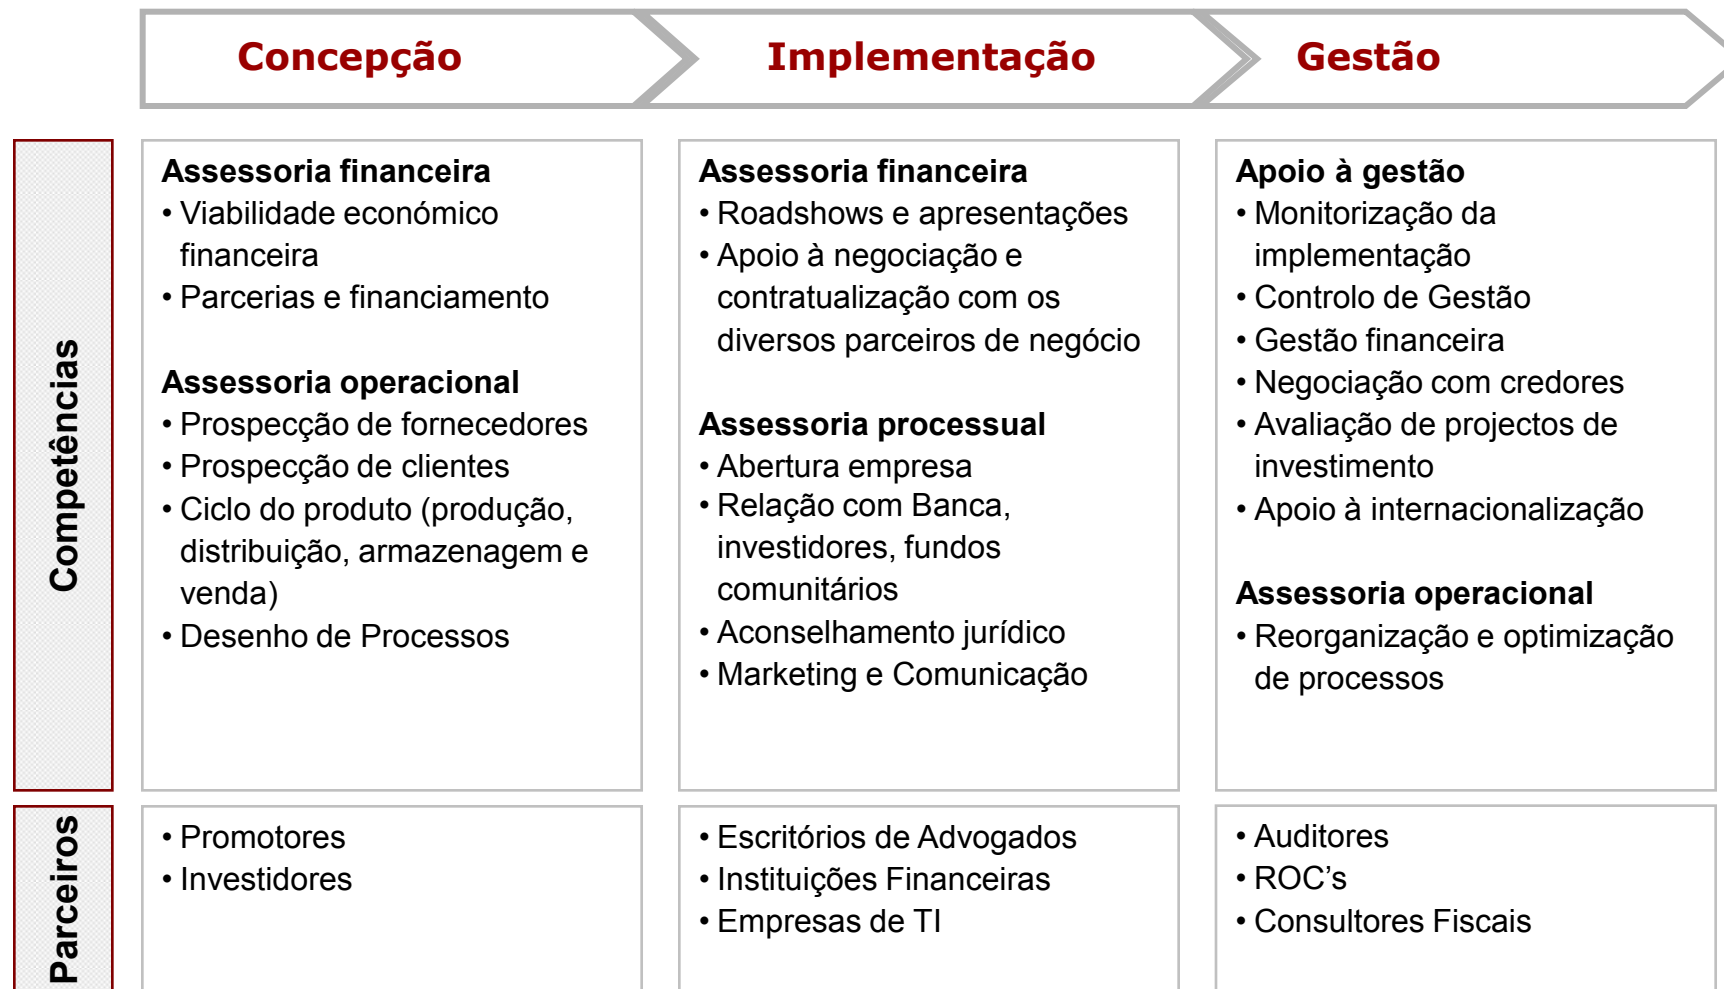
Concepção | Implementação | Gestão

Competências

Assessoria financeira
• Viabilidade económico financeira
• Parcerias e financiamento

Assessoria operacional
• Prospecção de fornecedores
• Prospecção de clientes
• Ciclo do produto (produção, distribuição, armazenagem e venda)
• Desenho de Processos

Assessoria financeira
• Roadshows e apresentações
• Apoio à negociação e contratualização com os diversos parceiros de negócio

Assessoria processual
• Abertura empresa
• Relação com Banca, investidores, fundos comunitários
• Aconselhamento jurídico
• Marketing e Comunicação

Apoio à gestão
• Monitorização da implementação
• Controlo de Gestão
• Gestão financeira
• Negociação com credores
• Avaliação de projectos de investimento
• Apoio à internacionalização

Assessoria operacional
• Reorganização e optimização de processos

Parceiros

• Promotores
• Investidores

• Escritórios de Advogados
• Instituições Financeiras
• Empresas de TI

• Auditores
• ROC's
• Consultores Fiscais